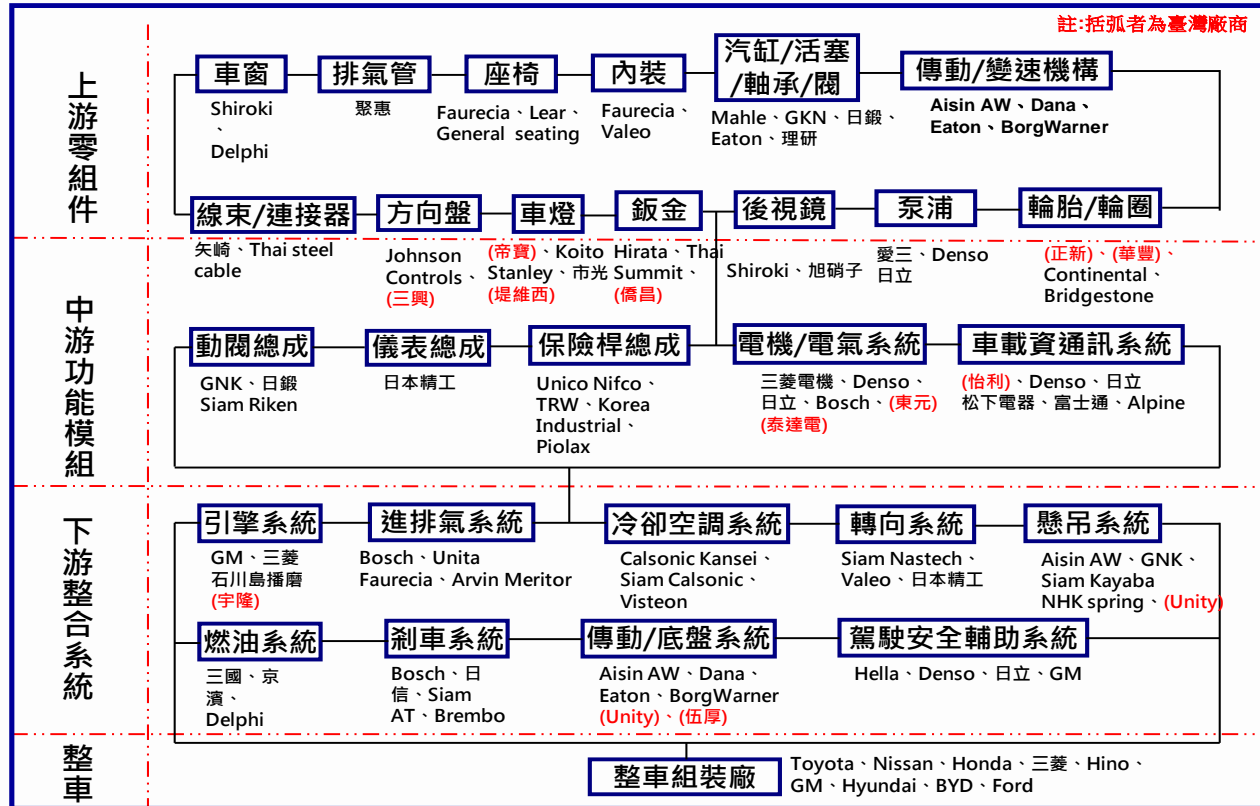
註:括弧者為臺灣廠商

上游零組件

車窗
Shiroki、Delphi

排氣管
聚惠

座椅
Faurecia、Lear、General seating

內裝
Faurecia、Valeo

汽缸/活塞/軸承/閥
Mahle、GKN、日鍛、Eaton、理研

傳動/變速機構
Aisin AW、Dana、Eaton、BorgWarner

線束/連接器
矢崎、Thai steel cable

方向盤
Johnson Controls、(三興)

車燈
(帝寶)、Koito Stanley、市光(堤維西)

鈑金
Hirata、Thai Summit、(僑昌)

後視鏡
Shiroki、旭硝子

泵浦
愛三、Denso 日立

輪胎/輪圈
(正新)、(華豐)、Continental、Bridgestone

中游功能模組

動閥總成
GNK、日鍛 Siam Riken

儀表總成
日本精工

保險桿總成
Unico Nifco、TRW、Korea Industrial、Piolax

電機/電氣系統
三菱電機、Denso、日立、Bosch、(東元)(泰達電)

車載資通訊系統
(怡利)、Denso、日立 松下電器、富士通、Alpine

下游整合系統

引擎系統
GM、三菱 石川島播磨 (宇隆)

進排氣系統
Bosch、Unita Faurecia、Arvin Meritor

冷卻空調系統
Calsonic Kansei、Siam Calsonic、Visteon

轉向系統
Siam Nastech、Valeo、日本精工

懸吊系統
Aisin AW、GNK、Siam Kayaba NHK spring、(Unity)

燃油系統
三國、京濱、Delphi

剎車系統
Bosch、日信、Siam AT、Brembo

傳動/底盤系統
Aisin AW、Dana、Eaton、BorgWarner (Unity)、(伍厚)

駕駛安全輔助系統
Hella、Denso、日立、GM

整車

整車組裝廠
Toyota、Nissan、Honda、三菱、Hino、GM、Hyundai、BYD、Ford